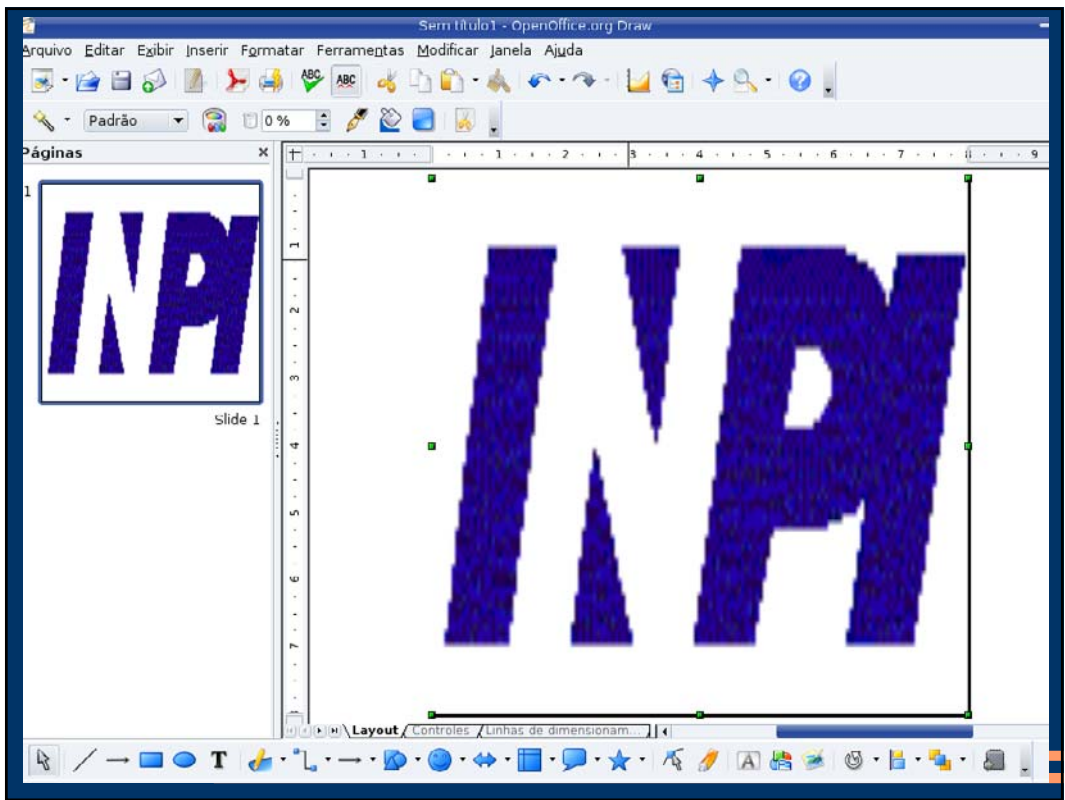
Sem título1 - OpenOffice.org Draw

Arquivo Editar Exibir Inserir Formatar Ferramentas Modificar Janela Ajuda

Padrão

0 %

Páginas

1

INPI

Slide 1

INPI

Layout Controles Linhas de dimensionam...

T